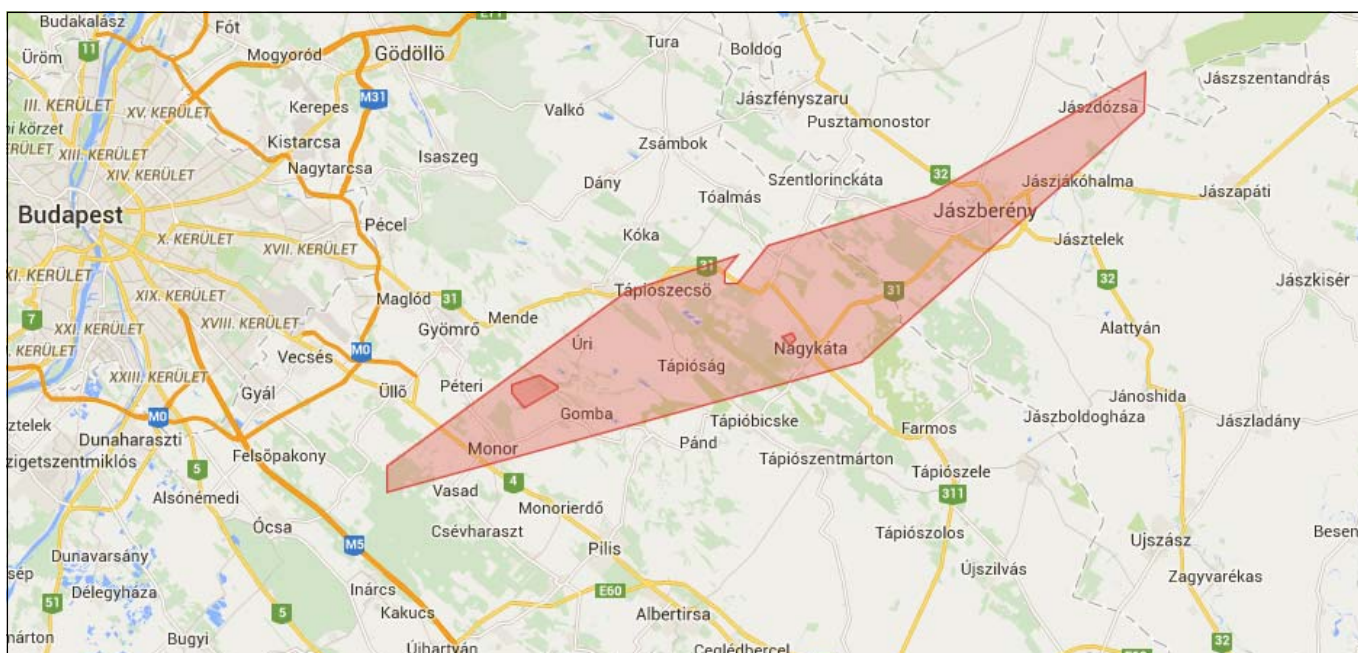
Budakalász
Fót
Üröm
11
Mogyoród
Gödöllő
E71
Tura
Boldog
Jászszentandrás
III. KERÜLET
XV. KERÜLET
Kerepes
M31
Valkó
Jászfényszaru
Pusztamonostor
Jászdózsa
i körzet
Kistarcsa
Zsámbok
ERÜLET
XIII. KERÜLET
Nagytarcsa
Isaszeg
XIV. KERÜLET
Dány
Szentlorinckáta
32
Jászjákóhalma
Tóalmás
Jászberény
Jászapáti
Budapest
Pécel
X. KERÜLET
XVII. KERÜLET
Kóka
Jásztelek
I. KERÜLET
31
Tápioszecső
32
Jászkisér
Maglód
31
31
XIX. KERÜLET
7
Mende
XXI. KERÜLET
XVIII. KERÜLET
Gyömrő
Úri
Alattyán
KERÜLET
M0
Nagykáta
Vecsés
Tápióság
XXIII. KERÜLET
Péteri
Jánoshida
Üllő
Gyál
Tápióbicske
Jászboldogháza
Jászladány
Gomba
M0
Farmos
ztelek
Dunaharaszti
Pánd
Monor
Felsőpakony
Tápiószentmárton
zigetszentmiklós
Tápiószele
5
4
Vasad
311
Alsónémedi
Monorierdő
Ócsa
Csévharaszt
Tápiószolos
Ujszász
Besen
M5
Dunavarsány
Pilis
Újszilvás
Zagyvarékas
sép
Inárcs
Délegyháza
E60
51
5
Kakucs
Albertirsa
márton
Bugyi
32
Újhartyán
Ceglédbercel